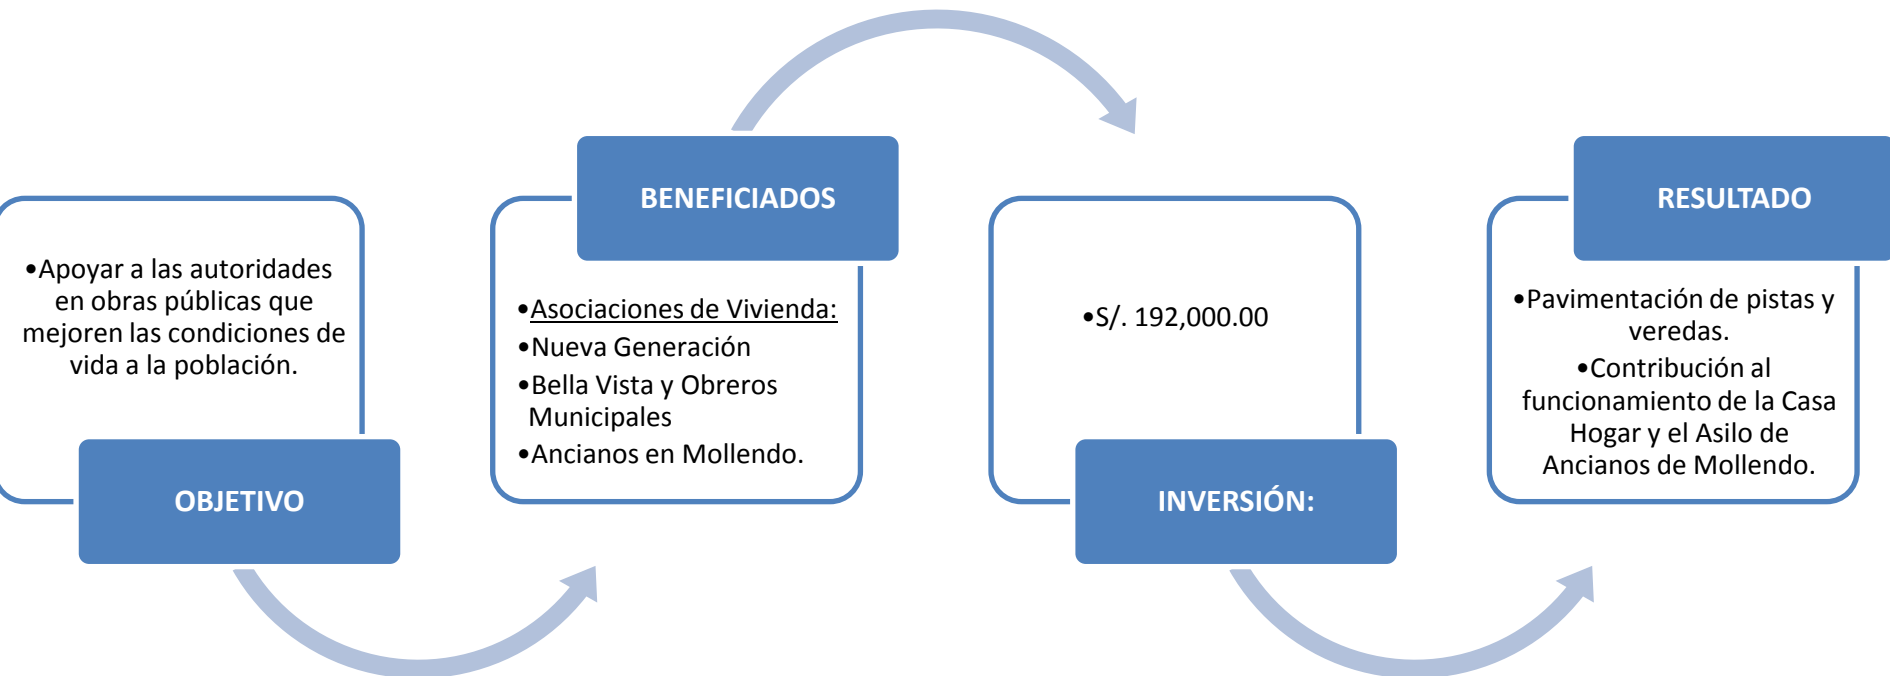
•Apoyar a las autoridades en obras públicas que mejoren las condiciones de vida a la población.

OBJETIVO

BENEFICIADOS

•Asociaciones de Vivienda:
•Nueva Generación
•Bella Vista y Obreros Municipales
•Ancianos en Mollendo.

•S/. 192,000.00

INVERSIÓN:

RESULTADO

•Pavimentación de pistas y veredas.
•Contribución al funcionamiento de la Casa Hogar y el Asilo de Ancianos de Mollendo.